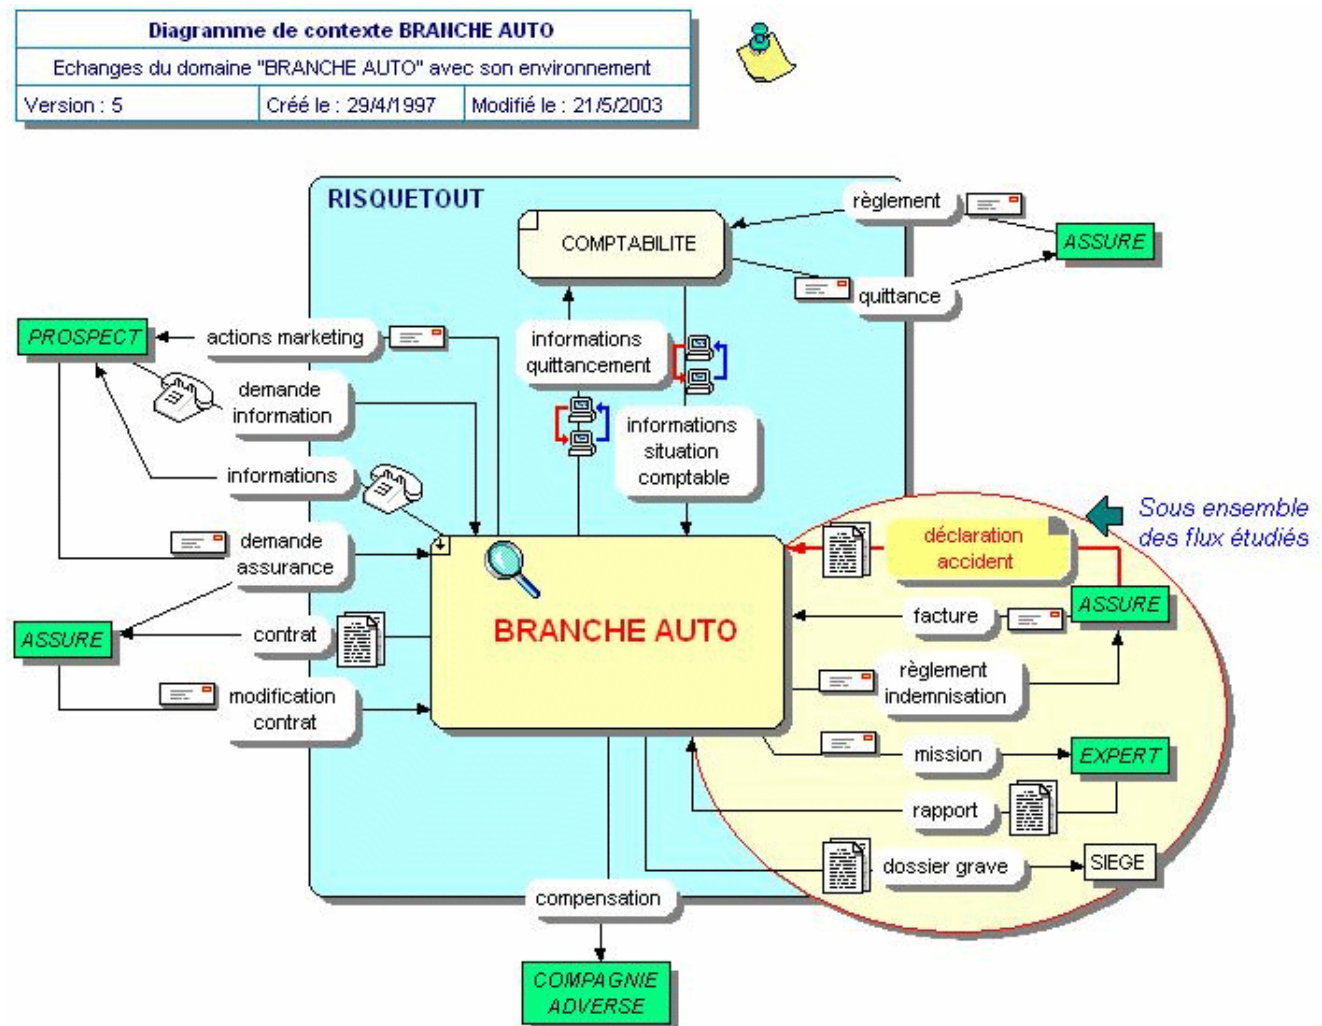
| Diagramme de contexte BRANCHE AUTO | | |
|---|---|---|
| Echanges du domaine "BRANCHE AUTO" avec son environnement | | |
| Version : 5 | Créé le : 29/4/1997 | Modifié le : 21/5/2003 |

RISQUETOUT

COMPTABILITE

règlement

ASSURE

quittance

PROSPECT

actions marketing

informations quittancement

demande information

informations situation comptable

informations

demande assurance

BRANCHE AUTO

déclaration accident

Sous ensemble des flux étudiés

ASSURE

contrat

facture

ASSURE

modification contrat

règlement indemnisation

mission

EXPERT

rapport

dossier grave

SIEGE

compensation

COMPAGNIE ADVERSE